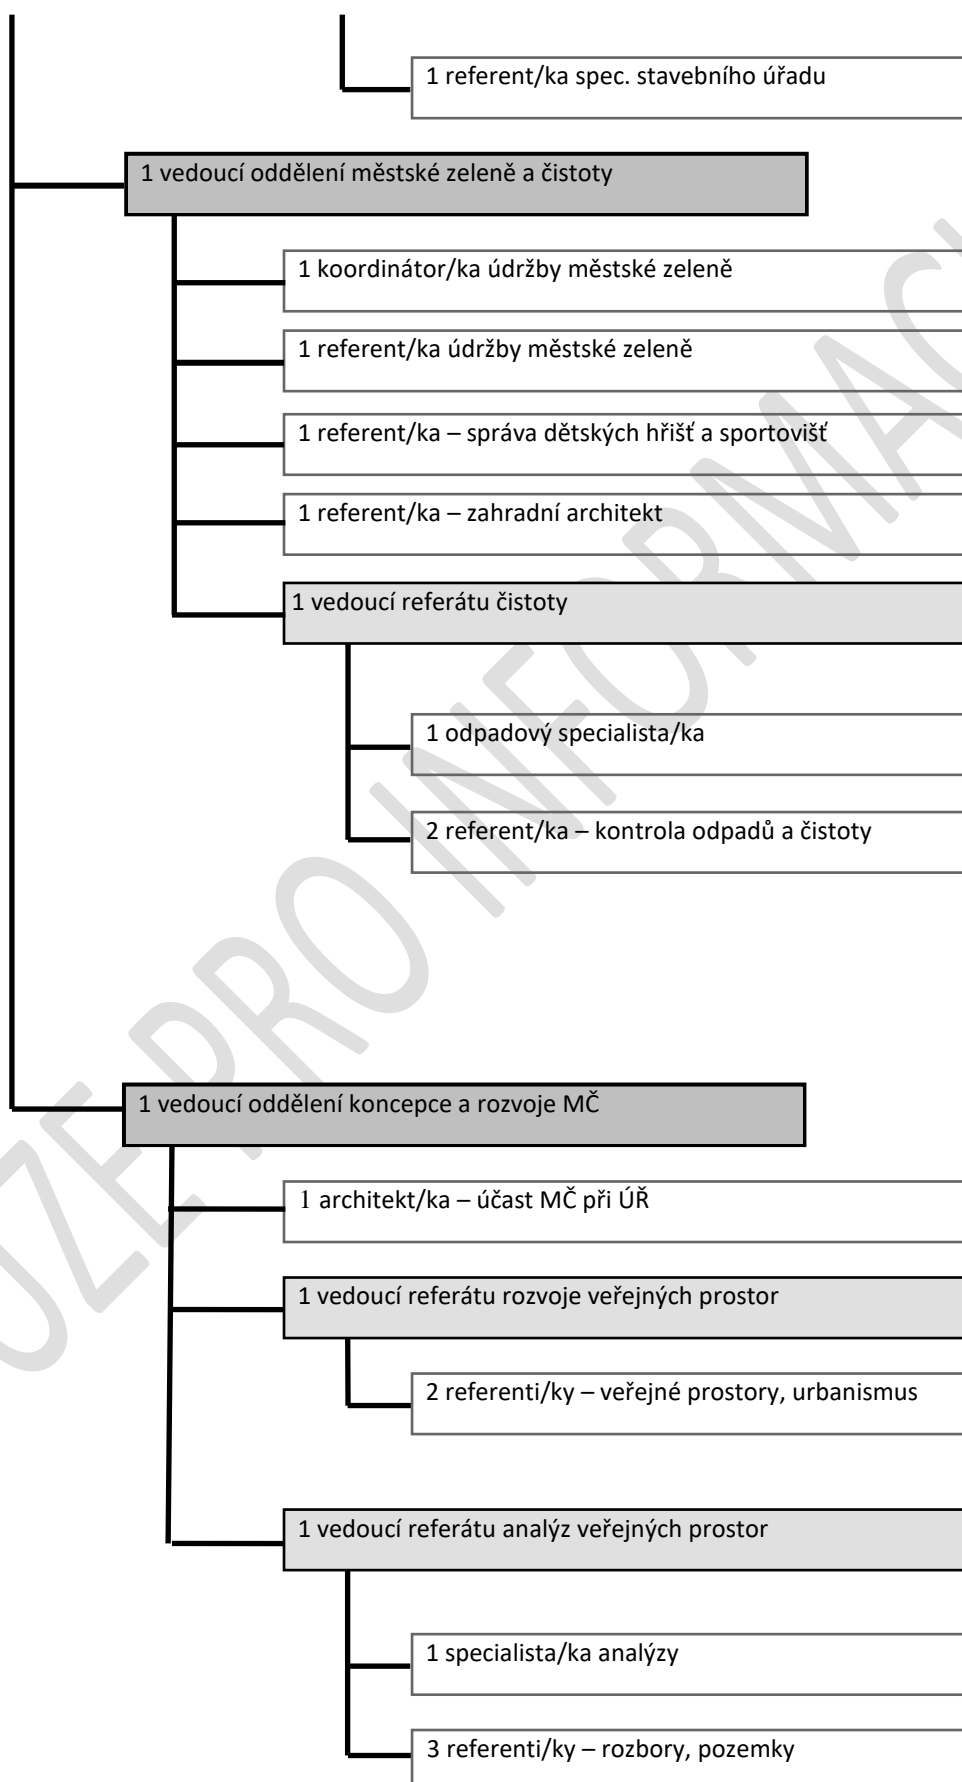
1 referent/ka spec. stavebního úřadu

1 vedoucí oddělení městské zeleně a čistoty

1 koordinátor/ka údržby městské zeleně

1 referent/ka údržby městské zeleně

1 referent/ka – správa dětských hřišť a sportovišť

1 referent/ka – zahradní architekt

1 vedoucí referátu čistoty

1 odpadový specialista/ka

2 referent/ka – kontrola odpadů a čistoty

1 vedoucí oddělení koncepce a rozvoje MČ

1 architekt/ka – účast MČ při ÚŘ

1 vedoucí referátu rozvoje veřejných prostor

2 referenti/ky – veřejné prostory, urbanismus

1 vedoucí referátu analýz veřejných prostor

1 specialista/ka analýzy

3 referenti/ky – rozbory, pozemky

KOPIE PRO INFORMACI